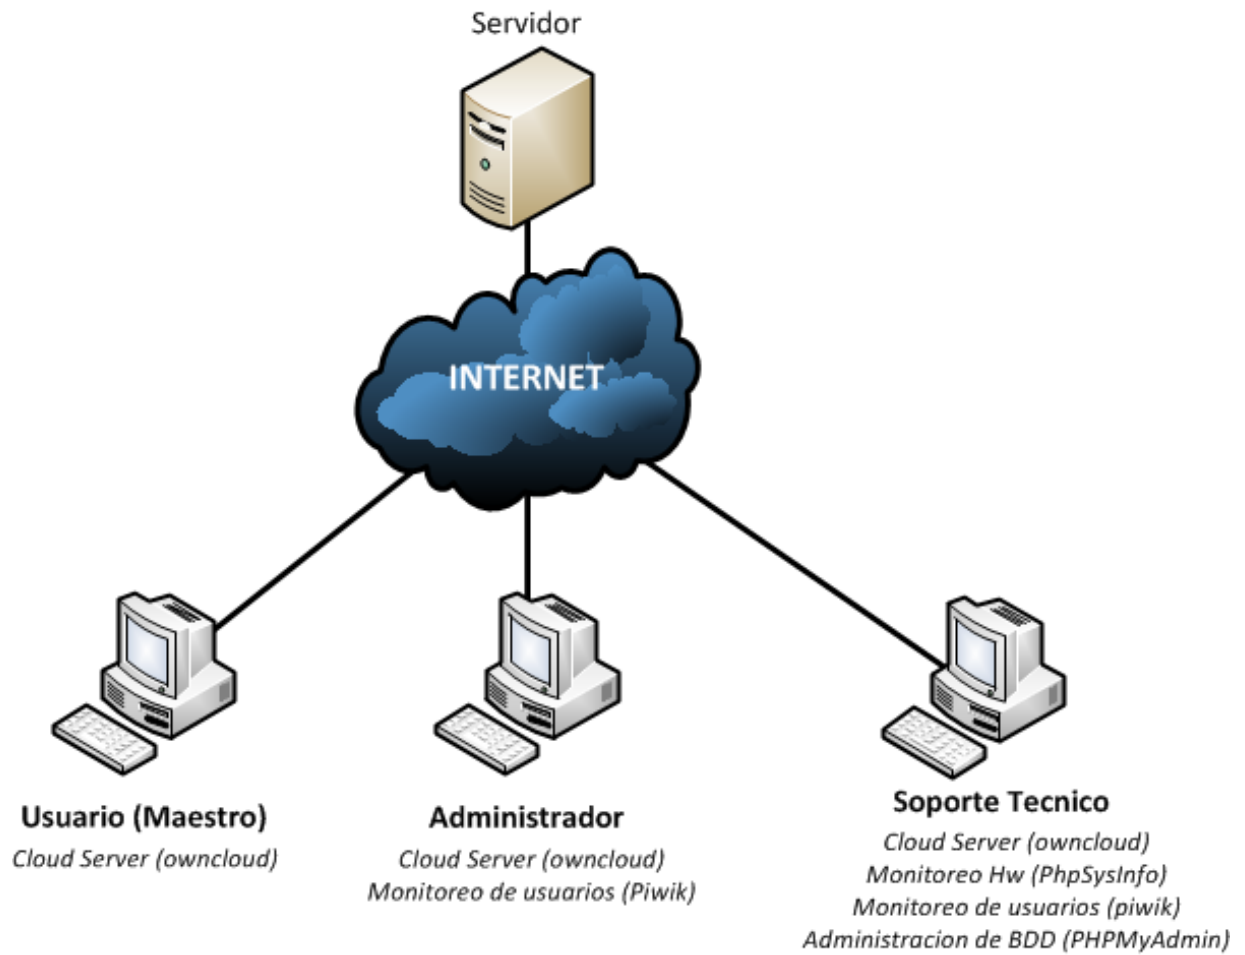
Servidor

INTERNET

Usuario (Maestro)
Cloud Server (owncloud)

Administrador
Cloud Server (owncloud)
Monitoreo de usuarios (Piwik)

Soporte Tecnico
Cloud Server (owncloud)
Monitoreo Hw (PhpSysInfo)
Monitoreo de usuarios (piwik)
Administracion de BDD (PHPMyAdmin)